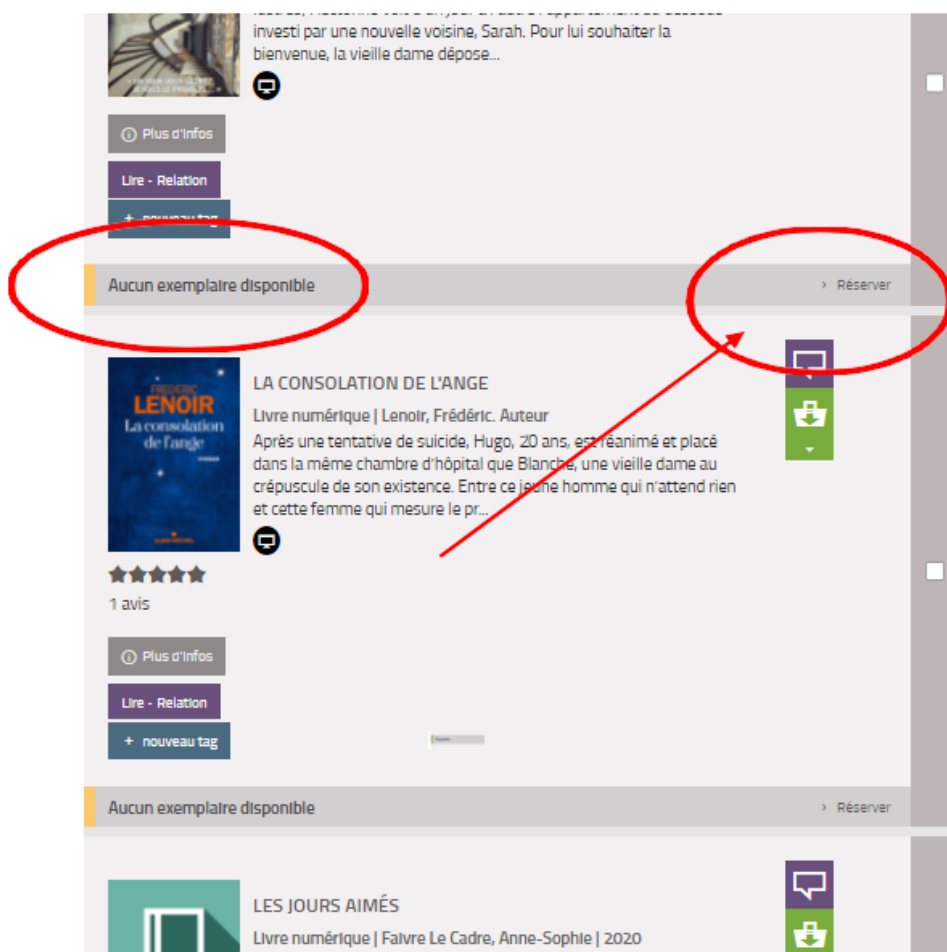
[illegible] investi par une nouvelle voisine, Sarah. Pour lui souhaiter la bienvenue, la vieille dame dépose...

Plus d'infos

Lire - Relation

+ nouveau tag

Aucun exemplaire disponible

› Réserver

FRÉDÉRIC LENOIR
La consolation de l'ange

LA CONSOLATION DE L'ANGE

Livre numérique | Lenoir, Frédéric. Auteur

Après une tentative de suicide, Hugo, 20 ans, est réanimé et placé dans la même chambre d'hôpital que Blanche, une vieille dame au crépuscule de son existence. Entre ce jeune homme qui n'attend rien et cette femme qui mesure le pr...

1 avis

Plus d'infos

Lire - Relation

+ nouveau tag

Aucun exemplaire disponible

› Réserver

LES JOURS AIMÉS

Livre numérique | Faivre Le Cadre, Anne-Sophie | 2020